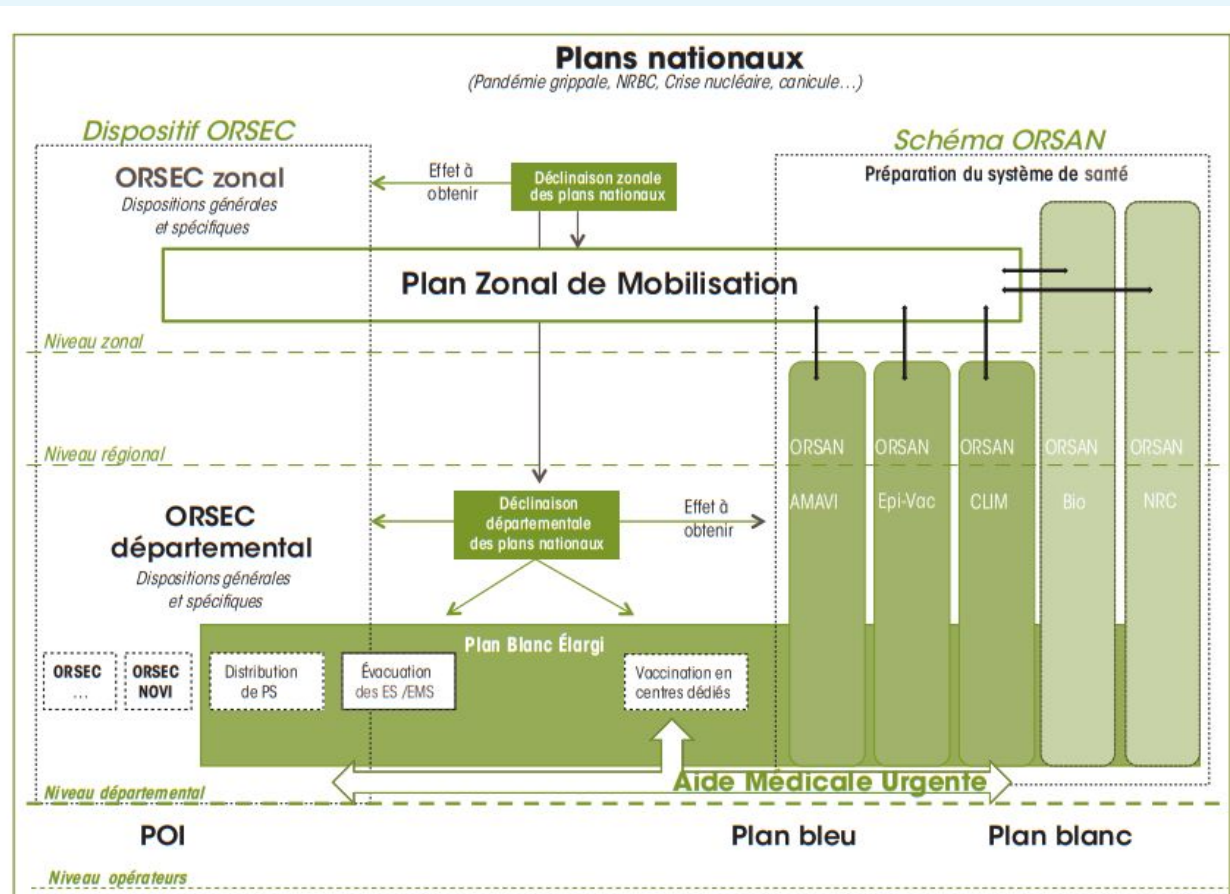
Plans nationaux
(Pandémie grippale, NRBC, Crise nucléaire, canicule…)

Dispositif ORSEC

Schéma ORSAN

ORSEC zonal
Dispositions générales et spécifiques

Effet à obtenir

Déclinaison zonale des plans nationaux

Préparation du système de santé

Plan Zonal de Mobilisation

Niveau zonal

Niveau régional

ORSAN AMAVI

ORSAN Epi-Vac

ORSAN CLIM

ORSAN Bio

ORSAN NRC

ORSEC départemental
Dispositions générales et spécifiques

Déclinaison départementale des plans nationaux

Effet à obtenir

Plan Blanc Élargi

ORSEC …

ORSEC NOVI

Distribution de PS

Évacuation des ES /EMS

Vaccination en centres dédiés

Aide Médicale Urgente

Niveau départemental

POI

Plan bleu

Plan blanc

Niveau opérateurs